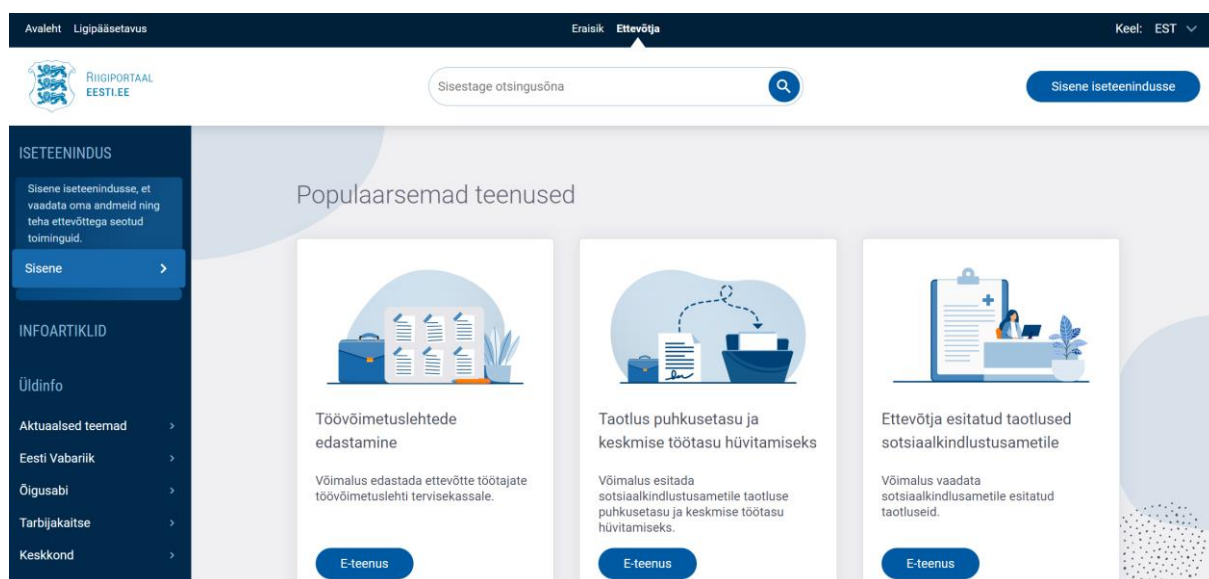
Avaleht Ligipääsetavus

Eraisik Ettevõtja

Keel: EST

RIIGIPORTAAL
EESTI.EE

Sisestage otsingusõna

Sisene iseteenindusse

ISETEENINDUS

Sisene iseteenindusse, et vaadata oma andmeid ning teha ettevõttega seotud toiminguid.

Sisene

INFOARTIKLID

Üldinfo

Aktuaalsed teemad

Eesti Vabariik

Õigusabi

Tarbijakaitse

Keskkond

Populaarsemad teenused

Töövõimetuslehtede edastamine

Võimalus edastada ettevõtte töötajate töövõimetuslehti tervisekassale.

E-teenus

Taotlus puhkusetasu ja keskmise töötasu hüvitamiseks

Võimalus esitada sotsiaalkindlustusametile taotluse puhkusetasu ja keskmise töötasu hüvitamiseks.

E-teenus

Ettevõtja esitatud taotlused sotsiaalkindlustusametile

Võimalus vaadata sotsiaalkindlusametile esitatud taotluseid.

E-teenus